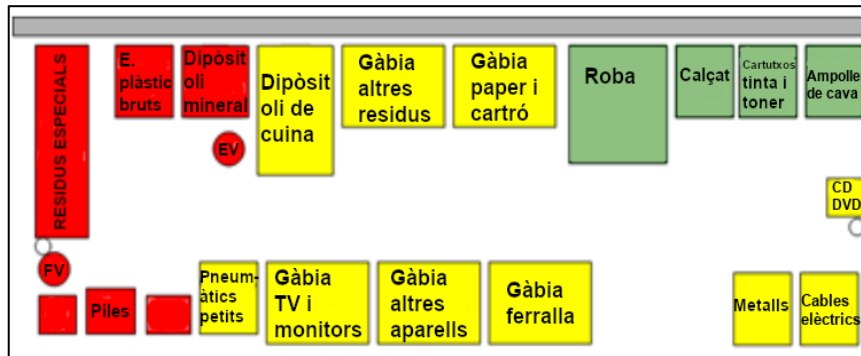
RESIDUS ESPECIALS

E. plàstic bruts

Dipòsit oli mineral

EV

Dipòsit oli de cuina

Gàbia altres residus

Gàbia paper i cartró

Roba

Calçat

Cartutxos tinta i toner

Ampolle de cava

CD DVD

FV

Piles

Pneumàtics petits

Gàbia TV i monitors

Gàbia altres aparells

Gàbia ferralla

Metalls

Cables elèctrics